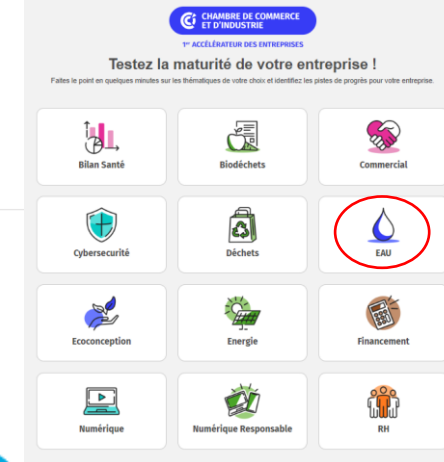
CHAMBRE DE COMMERCE ET D'INDUSTRIE

1er ACCÉLÉRATEUR DES ENTREPRISES

Testez la maturité de votre entreprise !

Faites le point en quelques minutes sur les thématiques de votre choix et identifiez les pistes de progrès pour votre entreprise.

Bilan Santé

Biodéchets

Commercial

Cybersecurité

Déchets

EAU

Ecoconception

Energie

Financement

Numérique

Numérique Responsable

RH